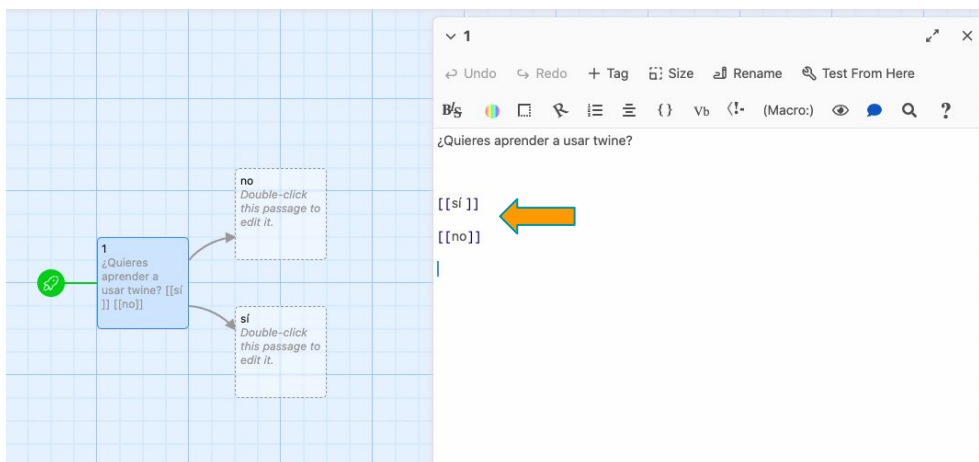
1
¿Quieres aprender a usar twine? [[sí]] [[no]]

no
Double-click this passage to edit it.

sí
Double-click this passage to edit it.

1

Undo Redo + Tag Size Rename Test From Here

B/S Vb (Macro:) ?

¿Quieres aprender a usar twine?

[[sí]]

[[no]]